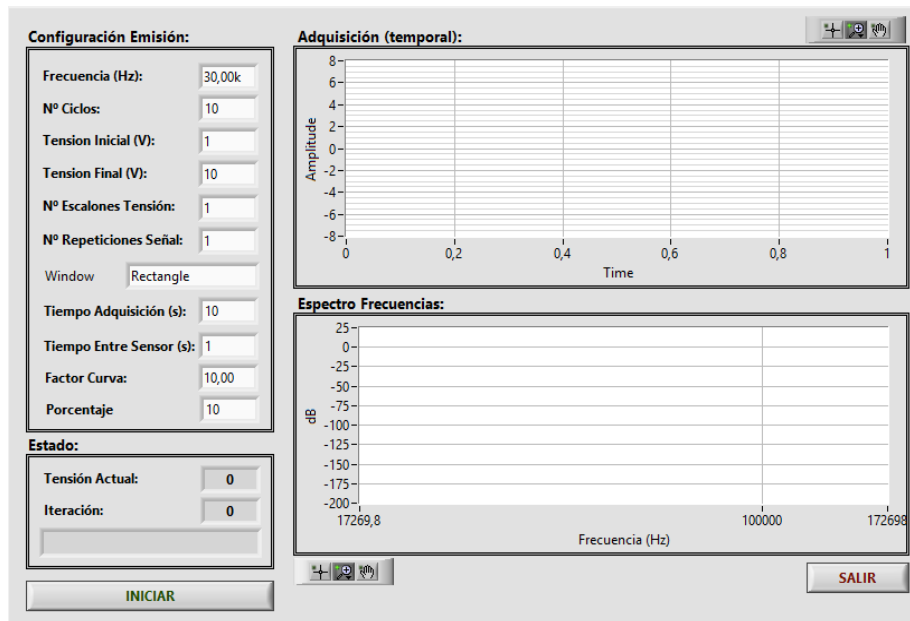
Configuración Emisión:

Frecuencia (Hz): 30,00k

Nº Ciclos: 10

Tension Inicial (V): 1

Tension Final (V): 10

Nº Escalones Tensión: 1

Nº Repeticiones Señal: 1

Window Rectangle

Tiempo Adquisición (s): 10

Tiempo Entre Sensor (s): 1

Factor Curva: 10,00

Porcentaje 10

Estado:

Tensión Actual: 0

Iteración: 0

INICIAR

Adquisición (temporal):

Amplitude

8
6
4
2
0
-2
-4
-6
-8

0 0,2 0,4 0,6 0,8 1

Time

Espectro Frecuencias:

dB

25
0
-25
-50
-75
-100
-125
-150
-175
-200

17269,8 100000 172698

Frecuencia (Hz)

SALIR